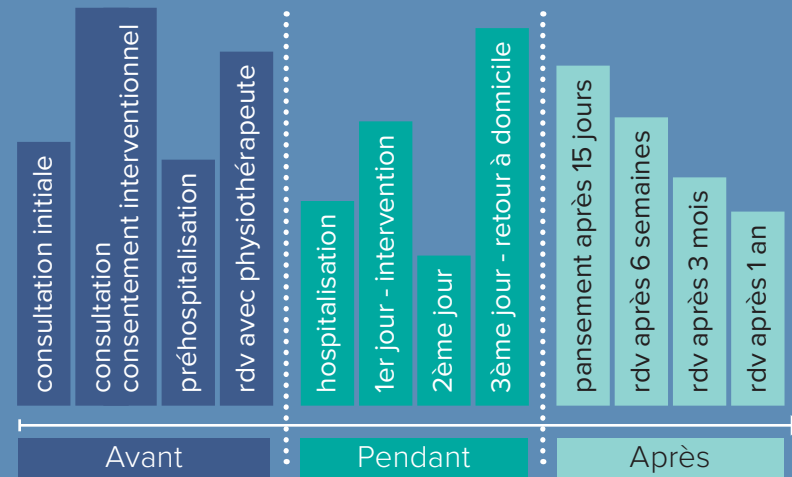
consultation initiale

consultation consentement interventionnel

préhospitalisation

rdv avec physiothérapeute

hospitalisation

1er jour - intervention

2ème jour

3ème jour - retour à domicile

pansement après 15 jours

rdv après 6 semaines

rdv après 3 mois

rdv après 1 an

Avant

Pendant

Après